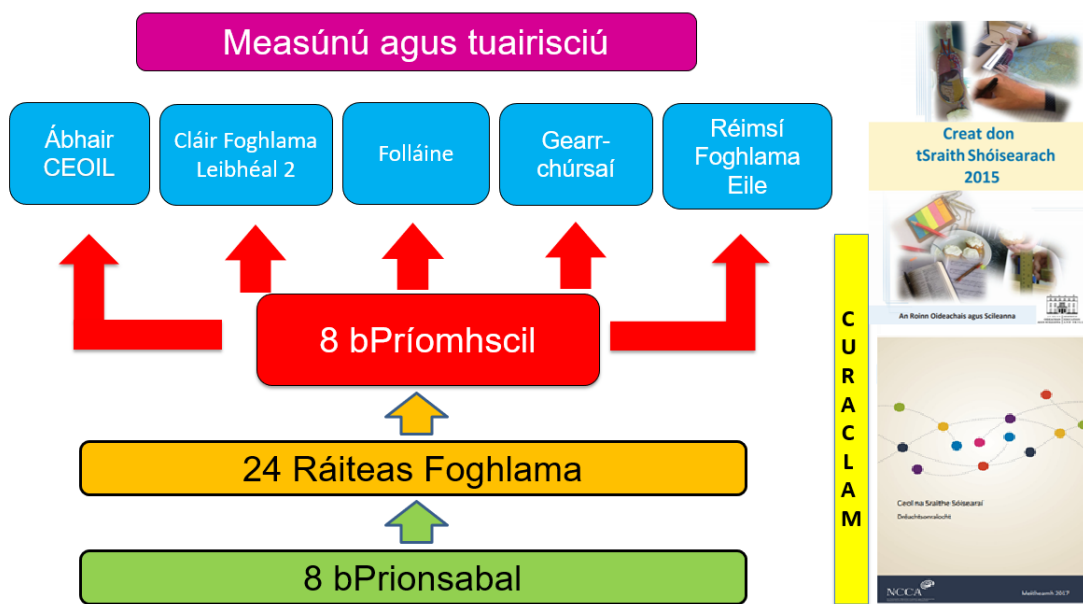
Measúnú agus tuairisciú

Ábhair CEOIL

Cláir Foghlama Leibhéal 2

Folláine

Gearr-chúrsaí

Réimsí Foghlama Eile

8 bPríomhscil

24 Ráiteas Foghlama

8 bPrionsabal

CURACLAM

Creat don tSraith Shóisearach 2015

An Roinn Oideachais agus Scileanna

Ceoil na Sraithe Sóisearaí

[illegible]

NCCA

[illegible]